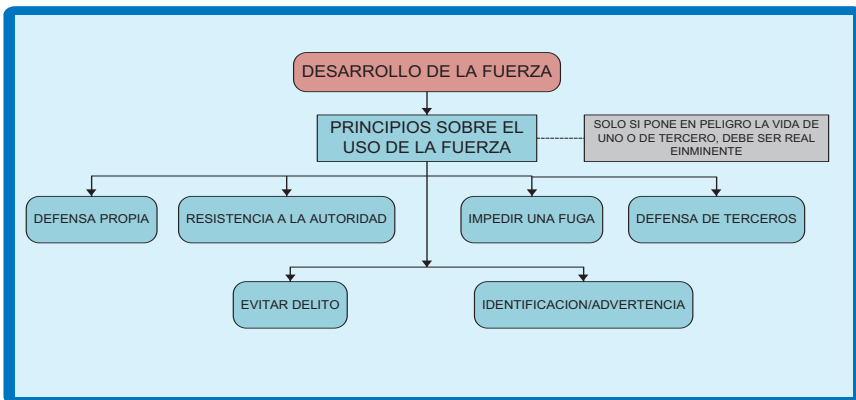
DESARROLLO DE LA FUERZA

PRINCIPIOS SOBRE EL USO DE LA FUERZA

SOLO SI PONE EN PELIGRO LA VIDA DE UNO O DE TERCERO, DEBE SER REAL EINMINENTE

DEFENSA PROPIA

RESISTENCIA A LA AUTORIDAD

IMPEDIR UNA FUGA

DEFENSA DE TERCEROS

EVITAR DELITO

IDENTIFICACION/ADVERTENCIA